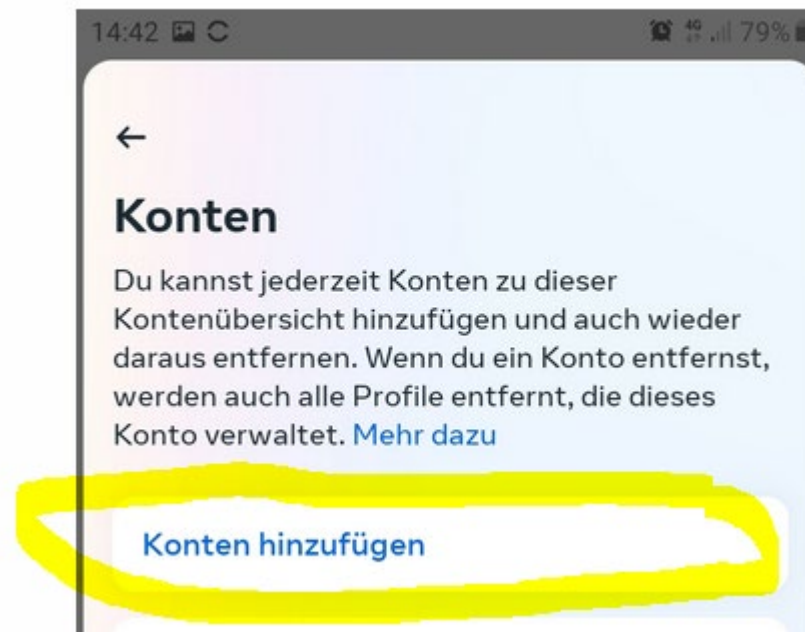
14:42

4G 79%

←

Konten

Du kannst jederzeit Konten zu dieser Kontenübersicht hinzufügen und auch wieder daraus entfernen. Wenn du ein Konto entfernst, werden auch alle Profile entfernt, die dieses Konto verwaltet. Mehr dazu

Konten hinzufügen